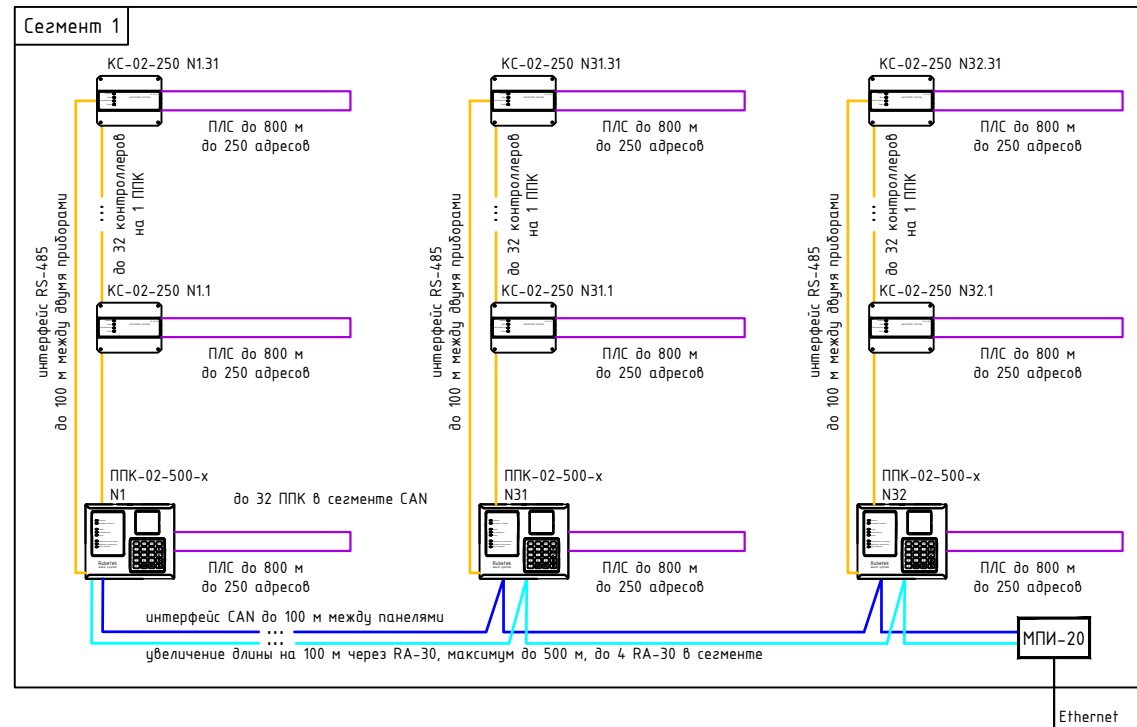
Сегмент 1

КС-02-250 N1.31
ПЛС до 800 м
до 250 адресов

интерфейс RS-485
до 100 м между двумя приборами

до 32 контроллеров
на 1 ППК

КС-02-250 N1.1
ПЛС до 800 м
до 250 адресов

ППК-02-500-х
N1
до 32 ППК в сегменте CAN
ПЛС до 800 м
до 250 адресов

КС-02-250 N31.31
ПЛС до 800 м
до 250 адресов

интерфейс RS-485
до 100 м между двумя приборами

до 32 контроллеров
на 1 ППК

КС-02-250 N31.1
ПЛС до 800 м
до 250 адресов

ППК-02-500-х
N31
ПЛС до 800 м
до 250 адресов

КС-02-250 N32.31
ПЛС до 800 м
до 250 адресов

интерфейс RS-485
до 100 м между двумя приборами

до 32 контроллеров
на 1 ППК

КС-02-250 N32.1
ПЛС до 800 м
до 250 адресов

ППК-02-500-х
N32
ПЛС до 800 м
до 250 адресов

интерфейс CAN до 100 м между панелями
увеличение длины на 100 м через RA-30, максимум до 500 м, до 4 RA-30 в сегменте

МПИ-20

Ethernet